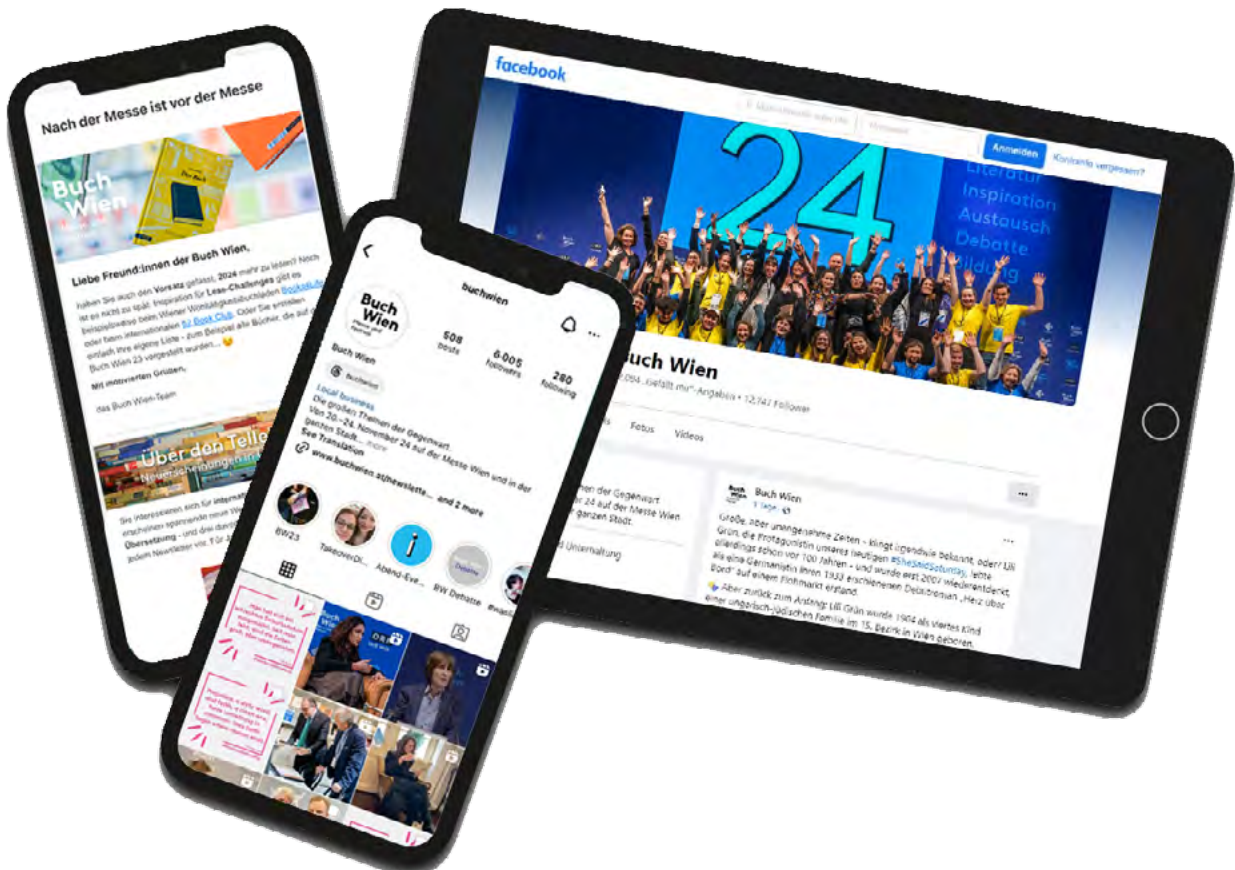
Nach der Messe ist vor der Messe

Buch Wien

Liebe Freund:innen der Buch Wien,

haben Sie auch den Vorsatz gefasst, 2024 mehr zu lesen? Noch ist es nicht zu spät. Inspiration für Lese-Challenges gibt es beispielsweise beim Wiener Winterlesebuchclub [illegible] oder beim internationalen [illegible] Book Club. Oder Sie erstellen einfach Ihre eigene Liste – zum Beispiel alle Bücher, die auf der Buch Wien 23 vorgestellt wurden ...

Mit motivierten Grüßen,

das Buch Wien-Team

Über den Teller
Neuerscheinungen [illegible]

Sie interessieren sich für internationale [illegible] erschienene spannende neue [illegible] Übersetzung - und drei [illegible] zum Newsletter vor. Für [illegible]

buchwien

Buch Wien

508 posts
6.005 followers
280 following

Buch Wien
Buchwien
Local business
Die großen Themen der Gegenwart.
Von 20.–24. November 24 auf der Messe Wien und in der ganzen Stadt. ... more
See Translation
www.buchwien.at/newsletter... and 2 more

BW23
TakeoverDi...
Abend-Eve...
BW Debatte

facebook
Anmelden
Konto vergessen?

24
Literatur
Inspiration
Austausch
Debatte
Bildung

Buch Wien
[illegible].064 „Gefällt mir"-Angaben • 12.741 Follower

Fotos
Videos

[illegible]men der Gegenwart.
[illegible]r 24 auf der Messe Wien
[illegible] ganzen Stadt.
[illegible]d Unterhaltung

Buch Wien
1 Tage

Große, aber unangenehme Zeiten – klingt irgendwie bekannt, oder? Lili Grün, die Protagonistin unseres heutigen #SheSaidSaturday, lebte allerdings schon vor 100 Jahren – und wurde erst 2007 wiederentdeckt, als eine Germanistin ihren 1933 erschienenen Debütroman „Herz über Bord" auf einem Flohmarkt erstand.
Aber zurück zum Anfang: Lili Grün wurde 1904 als viertes Kind einer ungarisch-jüdischen Familie im 15. Bezirk in Wien geboren.